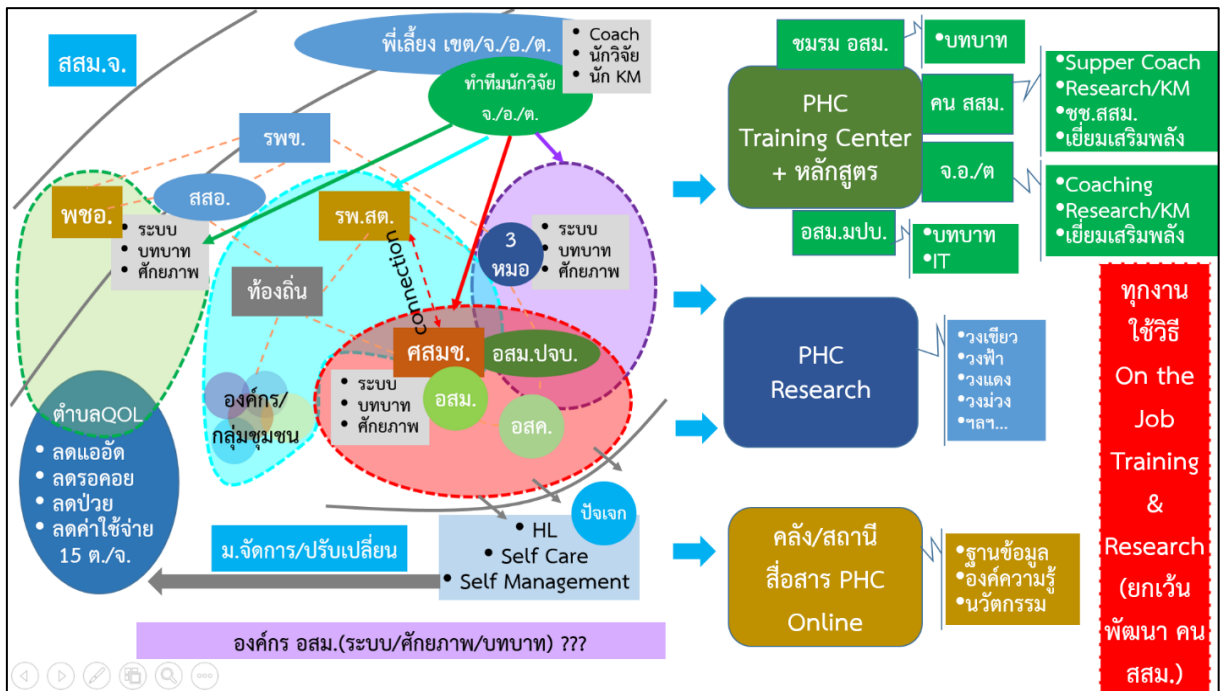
สสม.จ.

พี่เลี้ยง เขต/จ./อ./ต.

• Coach
• นักวิจัย
• นัก KM

ทำทีมนักวิจัย จ./อ./ต.

รพข.

สสอ.

พชอ.

• ระบบ
• บทบาท
• ศักยภาพ

รพ.สต.

connection

3 หมอ

• ระบบ
• บทบาท
• ศักยภาพ

ท้องถิ่น

ศสมช.

อสม.ปจบ.

• ระบบ
• บทบาท
• ศักยภาพ

อสม.

อสค.

องค์กร/กลุ่มชุมชน

ตำบลQOL
• ลดแออัด
• ลดรอคอย
• ลดป่วย
• ลดค่าใช้จ่าย 15 ต./จ.

ปัจเจก

• HL
• Self Care
• Self Management

ม.จัดการ/ปรับเปลี่ยน

องค์กร อสม.(ระบบ/ศักยภาพ/บทบาท) ???

ชมรม อสม.

•บทบาท

PHC Training Center + หลักสูตร

คน สสม.

•Supper Coach
•Research/KM
•ชช.สสม.
•เยี่ยมเสริมพลัง

จ.อ./ต

•Coaching
•Research/KM
•เยี่ยมเสริมพลัง

อสม.มปบ.

•บทบาท
•IT

PHC Research

•วงเขียว
•วงฟ้า
•วงแดง
•วงม่วง
•ฯลฯ...

คลัง/สถานี สื่อสาร PHC Online

•ฐานข้อมูล
•องค์ความรู้
•นวัตกรรม

ทุกงาน ใช้วิธี On the Job Training & Research (ยกเว้น พัฒนา คน สสม.)